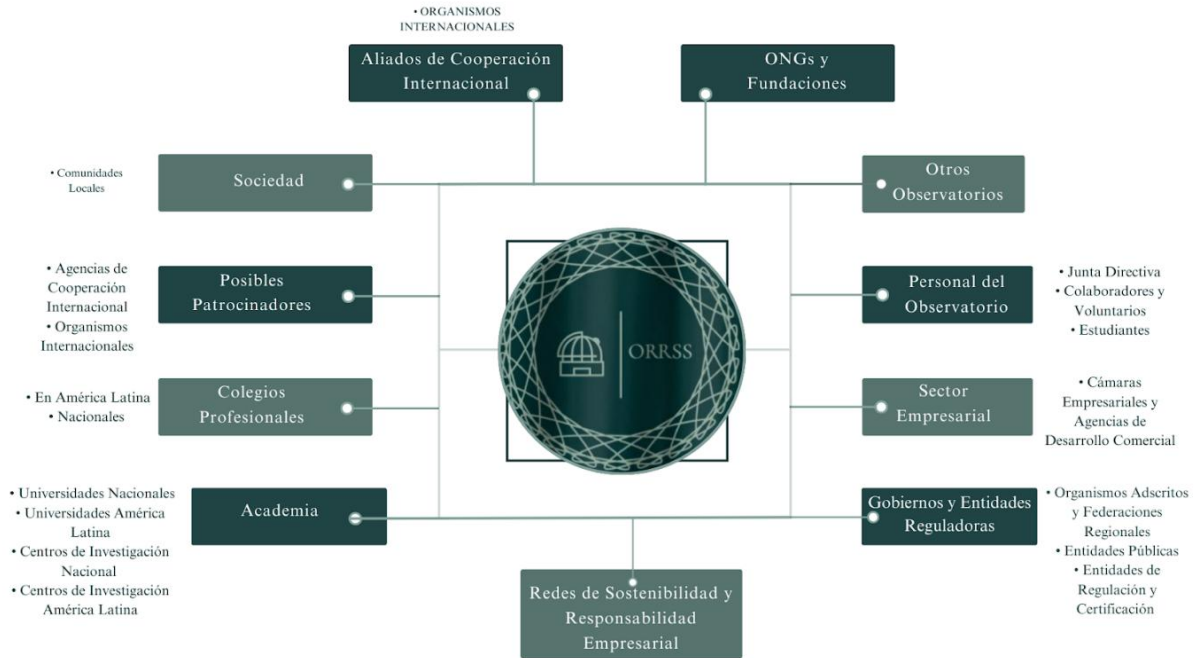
• ORGANISMOS INTERNACIONALES

Aliados de Cooperación Internacional

ONGs y Fundaciones

• Comunidades Locales

Sociedad

Otros Observatorios

• Agencias de Cooperación Internacional
• Organismos Internacionales

Posibles Patrocinadores

ORRSS

Personal del Observatorio

• Junta Directiva
• Colaboradores y Voluntarios
• Estudiantes

• En América Latina
• Nacionales

Colegios Profesionales

Sector Empresarial

• Cámaras Empresariales y Agencias de Desarrollo Comercial

• Universidades Nacionales
• Universidades América Latina
• Centros de Investigación Nacional
• Centros de Investigación América Latina

Academia

Gobiernos y Entidades Reguladoras

• Organismos Adscritos y Federaciones Regionales
• Entidades Públicas
• Entidades de Regulación y Certificación

Redes de Sostenibilidad y Responsabilidad Empresarial